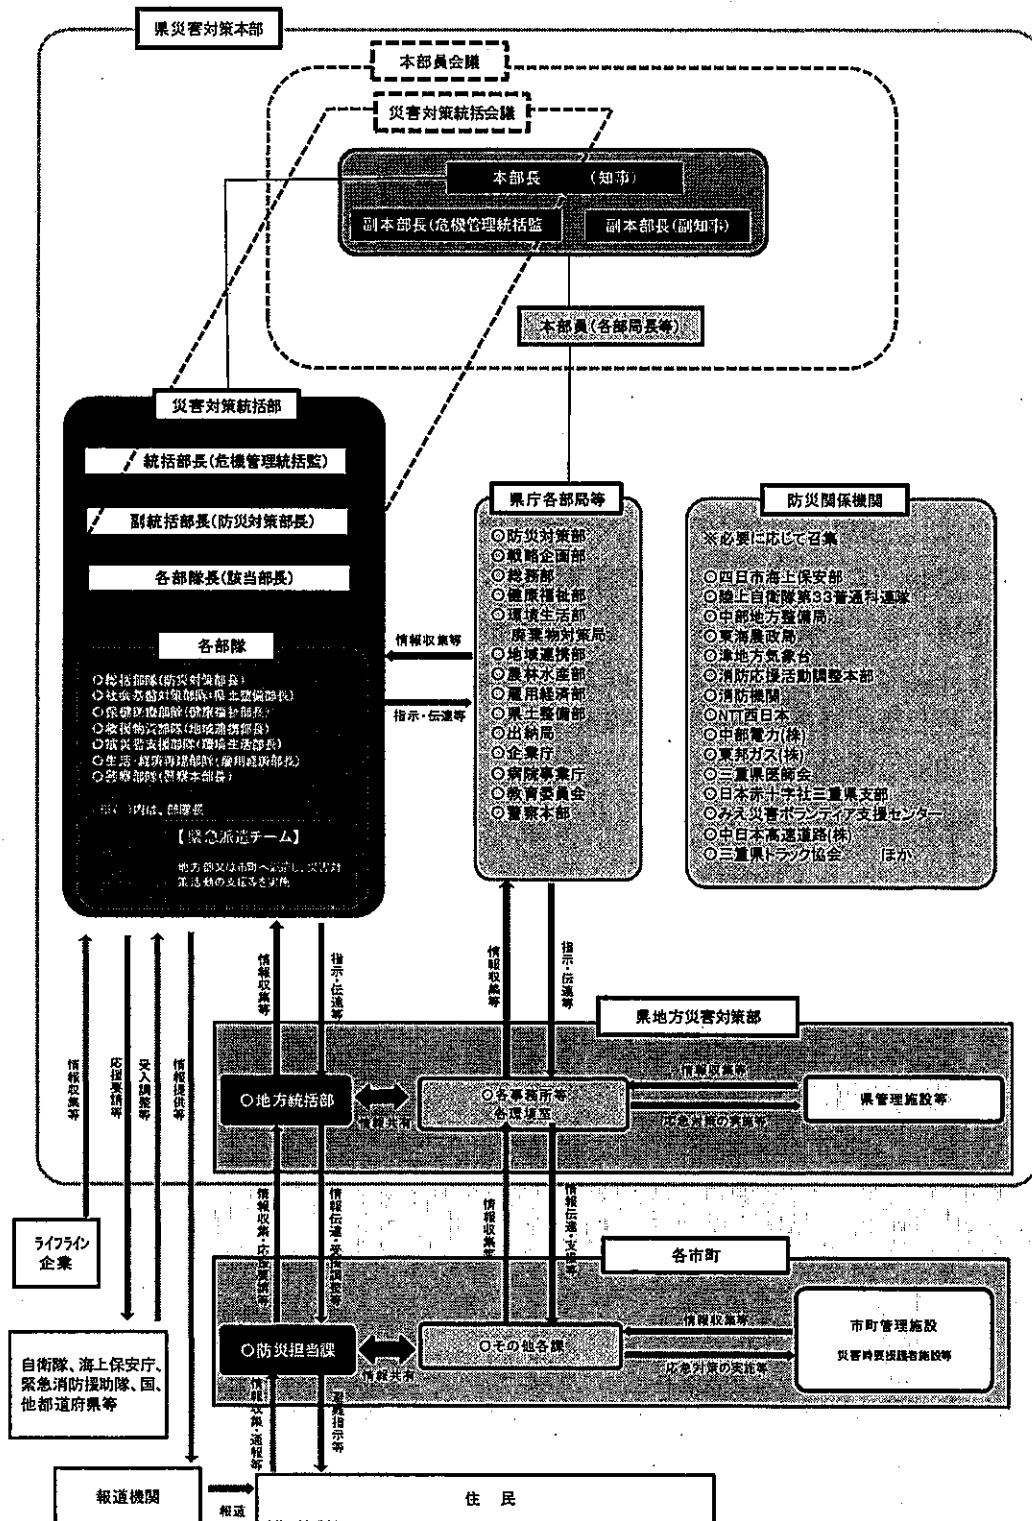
県災害対策本部

本部員会議

災害対策統括会議

本部長　（知事）

副本部長（危機管理統括監）

副本部長（副知事）

本部員（各部局長等）

災害対策統括部

統括部長（危機管理統括監）

副統括部長（防災対策部長）

各部隊長（該当部長）

各部隊

○総括部隊（防災対策部長）
○被害対策部隊（県土整備部長）
○保健医療部隊（健康福祉部長）
○救援物資部隊（地域連携部長）
○被災者支援部隊（環境生活部長）
○生活・経済再建部隊（雇用経済部長）
○警察部隊（警察本部長）

※（　）内は、部隊長

【緊急派遣チーム】

地方部又は市町へ派遣し、災害対策活動の支援等を実施

情報収集等

指示・伝達等

県庁各部局等

○防災対策部
○戦略企画部
○総務部
○健康福祉部
○環境生活部
　廃棄物対策局
○地域連携部
○農林水産部
○雇用経済部
○県土整備部
○出納局
○企業庁
○病院事業庁
○教育委員会
○警察本部

防災関係機関

※必要に応じて召集

○四日市海上保安部
○陸上自衛隊第33普通科連隊
○中部地方整備局
○東海農政局
○津地方気象台
○消防応援活動調整本部
○消防機関
○NTT西日本
○中部電力(株)
○東邦ガス(株)
○三重県医師会
○日本赤十字社三重県支部
○みえ災害ボランティア支援センター
○中日本高速道路(株)
○三重県トラック協会　ほか

情報収集等

指示・伝達等

情報収集等

指示・伝達等

情報収集等

応援要請等

受入調整等

情報提供等

県地方災害対策部

○地方統括部

情報共有

○各事務所等
各環境室

情報収集等

応急対策の実施等

県管理施設等

情報収集・応援要請等

情報伝達・受入調整等

情報収集等

情報伝達・支援等

ライフライン企業

各市町

自衛隊、海上保安庁、緊急消防援助隊、国、他都道府県等

○防災担当課

情報共有

○その他各課

情報収集等

応急対策の実施等

市町管理施設

災害時要援護者施設等

情報収集・通報等

避難指示等

報道機関

報道

住　民